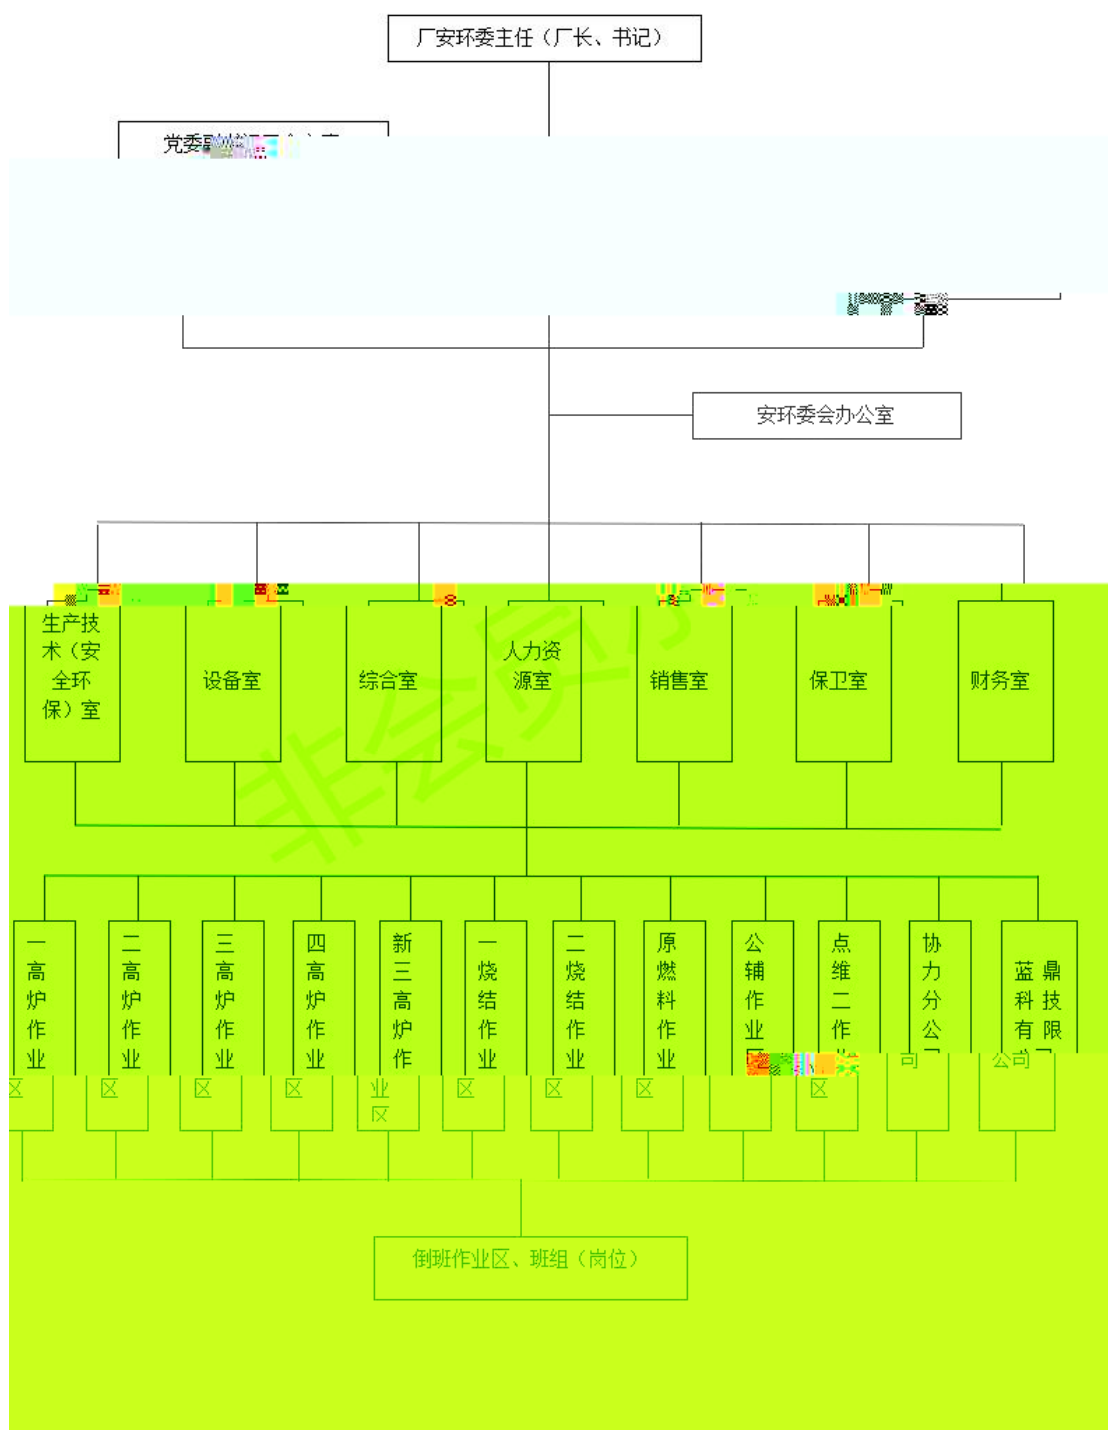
厂安环委主任（厂长、书记）

党委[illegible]

安环委会办公室

生产技术（安全环保）室

设备室

综合室

人力资源室

销售室

保卫室

财务室

一高炉作业区

二高炉作业区

三高炉作业区

四高炉作业区

新三高炉作业区

一烧结作业区

二烧结作业区

原燃料作业区

公辅作业区

点维二作区

协力分公司

蓝鼎科技有限公司

倒班作业区、班组（岗位）